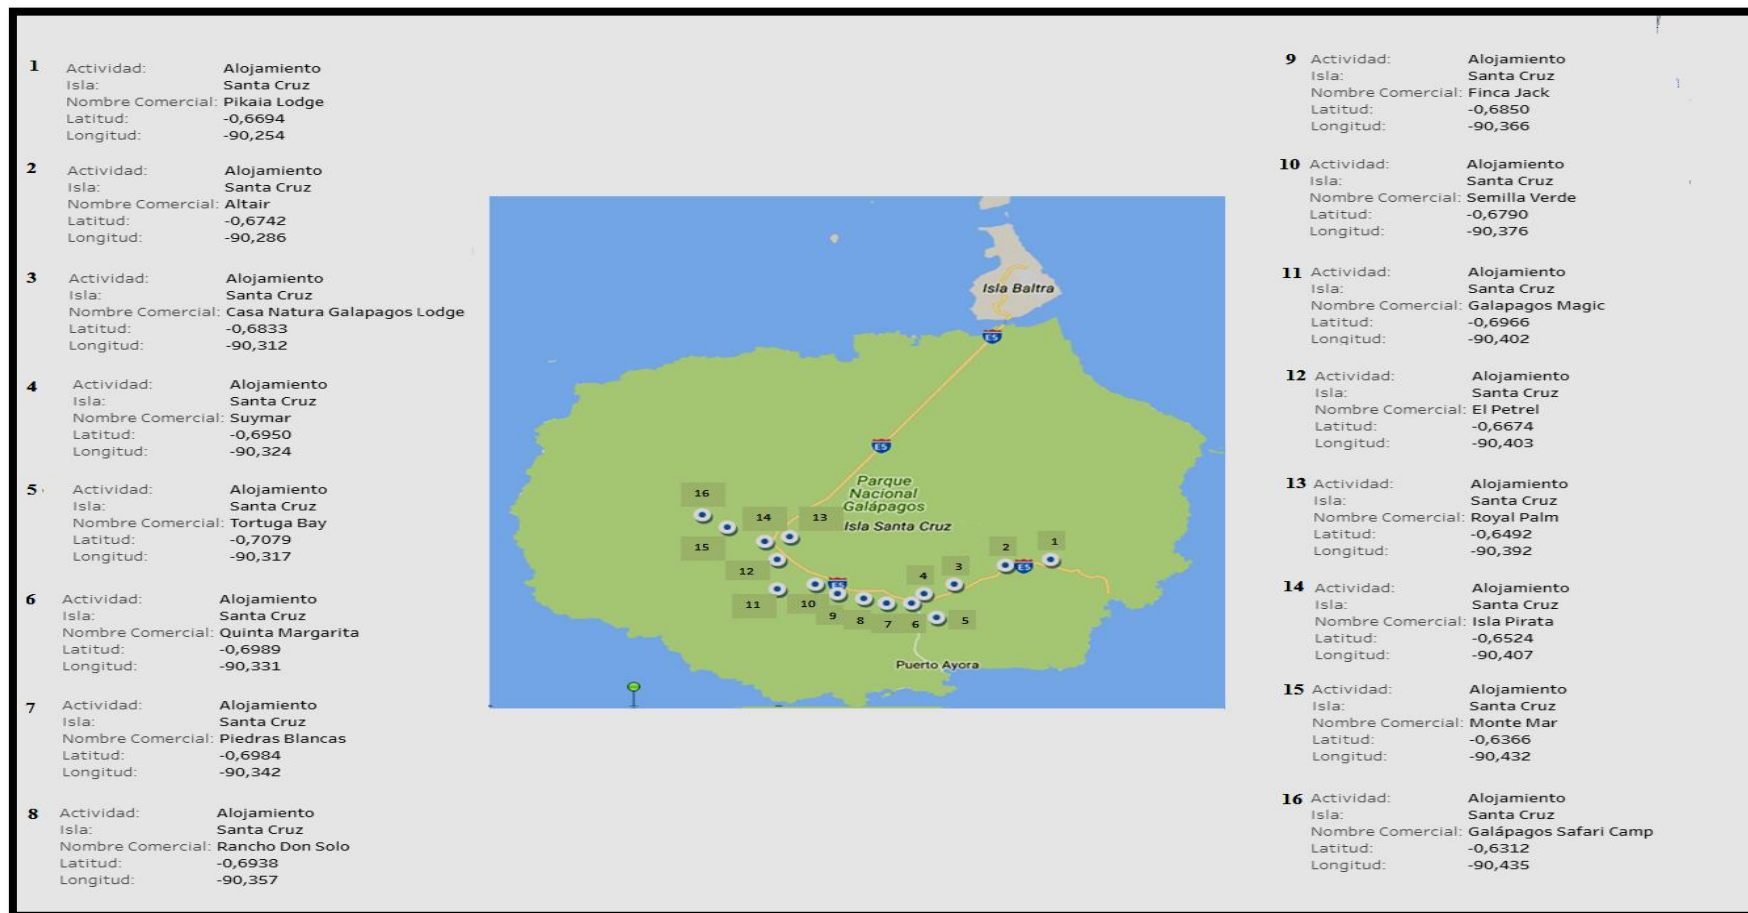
1 Actividad: Alojamiento
Isla: Santa Cruz
Nombre Comercial: Pikaia Lodge
Latitud: -0,6694
Longitud: -90,254

2 Actividad: Alojamiento
Isla: Santa Cruz
Nombre Comercial: Altair
Latitud: -0,6742
Longitud: -90,286

3 Actividad: Alojamiento
Isla: Santa Cruz
Nombre Comercial: Casa Natura Galapagos Lodge
Latitud: -0,6833
Longitud: -90,312

4 Actividad: Alojamiento
Isla: Santa Cruz
Nombre Comercial: Suymar
Latitud: -0,6950
Longitud: -90,324

5 Actividad: Alojamiento
Isla: Santa Cruz
Nombre Comercial: Tortuga Bay
Latitud: -0,7079
Longitud: -90,317

6 Actividad: Alojamiento
Isla: Santa Cruz
Nombre Comercial: Quinta Margarita
Latitud: -0,6989
Longitud: -90,331

7 Actividad: Alojamiento
Isla: Santa Cruz
Nombre Comercial: Piedras Blancas
Latitud: -0,6984
Longitud: -90,342

8 Actividad: Alojamiento
Isla: Santa Cruz
Nombre Comercial: Rancho Don Solo
Latitud: -0,6938
Longitud: -90,357

Isla Baltra
E5
Parque Nacional Galápagos
Isla Santa Cruz
Puerto Ayora
16 14 13 15 12 11 10 9 8 7 6 5 4 3 2 1

9 Actividad: Alojamiento
Isla: Santa Cruz
Nombre Comercial: Finca Jack
Latitud: -0,6850
Longitud: -90,366

10 Actividad: Alojamiento
Isla: Santa Cruz
Nombre Comercial: Semilla Verde
Latitud: -0,6790
Longitud: -90,376

11 Actividad: Alojamiento
Isla: Santa Cruz
Nombre Comercial: Galapagos Magic
Latitud: -0,6966
Longitud: -90,402

12 Actividad: Alojamiento
Isla: Santa Cruz
Nombre Comercial: El Petrel
Latitud: -0,6674
Longitud: -90,403

13 Actividad: Alojamiento
Isla: Santa Cruz
Nombre Comercial: Royal Palm
Latitud: -0,6492
Longitud: -90,392

14 Actividad: Alojamiento
Isla: Santa Cruz
Nombre Comercial: Isla Pirata
Latitud: -0,6524
Longitud: -90,407

15 Actividad: Alojamiento
Isla: Santa Cruz
Nombre Comercial: Monte Mar
Latitud: -0,6366
Longitud: -90,432

16 Actividad: Alojamiento
Isla: Santa Cruz
Nombre Comercial: Galápagos Safari Camp
Latitud: -0,6312
Longitud: -90,435